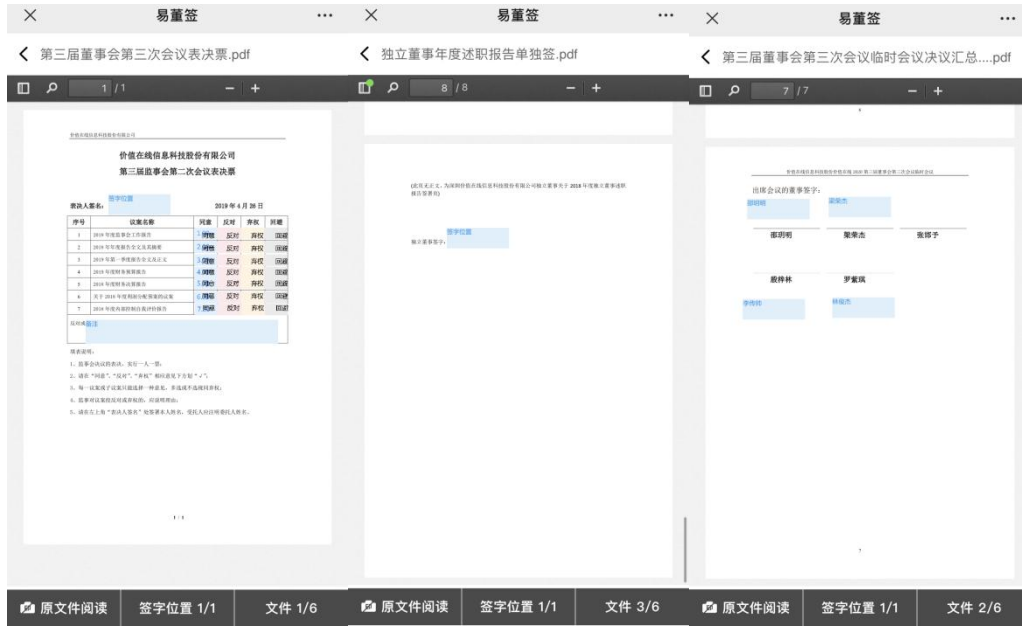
×
易董签
···
第三届董事会第三次会议表决票.pdf
1 / 1
价值在线信息科技股份有限公司
价值在线信息科技股份有限公司
第三届监事会第二次会议表决票
表决人签名:
签字位置
2019 年 4 月 26 日

| 序号 | 议案名称 | 同意 | 反对 | 弃权 | 回避 |
|---|---|---|---|---|---|
| 1 | 2018 年度监事会工作报告 | 1 同意 | 反对 | 弃权 | 回避 |
| 2 | 2018 年年度报告全文及其摘要 | 2 同意 | 反对 | 弃权 | 回避 |
| 3 | 2019 年第一季度报告全文及正文 | 3 同意 | 反对 | 弃权 | 回避 |
| 4 | 2018 年度财务决算报告 | 4 同意 | 反对 | 弃权 | 回避 |
| 5 | 2019 年度财务预算报告 | 5 同意 | 反对 | 弃权 | 回避 |
| 6 | 关于 2018 年度利润分配预案的议案 | 6 同意 | 反对 | 弃权 | 回避 |
| 7 | 2018 年度内部控制自我评价报告 | 7 同意 | 反对 | 弃权 | 回避 |

其他意见 备注

填表说明:
1、监事会决议表决,实行一人一票。
2、请在"同意"、"反对"、"弃权"相应意见下方划"√"。
3、每一议案限于议案只能选择一种意见,多选或不选视同弃权。
4、监事对议案投反对或弃权的,应说明理由。
5、请在左上角"表决人签名"处签署本人姓名,受托人应注明委托人姓名。

1 / 1

原文件阅读
签字位置 1/1
文件 1/6

×
易董签
···
独立董事年度述职报告单独签.pdf
8 / 8
(此页无正文,为深圳价值在线信息科技股份有限公司独立董事关于 2018 年度独立董事述职报告签署页)
独立董事签字:
签字位置
原文件阅读
签字位置 1/1
文件 3/6

×
易董签
···
第三届董事会第三次会议临时会议决议汇总....pdf
7 / 7
价值在线信息科技股份有限公司 2019 年第三届董事会第三次会议临时会议
出席会议的董事签字:
邵明明
梁荣杰
邵明明
梁荣杰
张娜子
殷梓林
罗紫琪
李梓桂
林建杰
7
原文件阅读
签字位置 1/1
文件 2/6